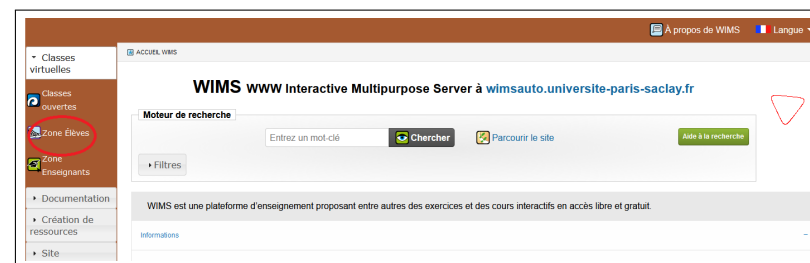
À propos de WIMS
Langue

Classes virtuelles
Classes ouvertes
Zone Élèves
Zone Enseignants
Documentation
Création de ressources
Site

ACCUEIL WIMS

WIMS WWW Interactive Multipurpose Server à wimsauto.universite-paris-saclay.fr

Moteur de recherche
Entrez un mot-clé
Chercher
Parcourir le site
Aide à la recherche
Filtres

WIMS est une plateforme d'enseignement proposant entre autres des exercices et des cours interactifs en accès libre et gratuit.

Informations